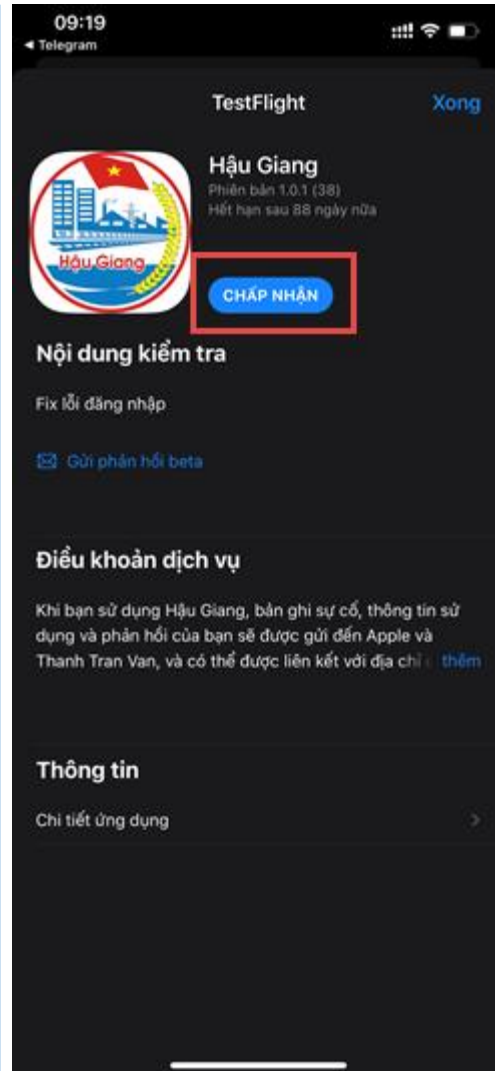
09:19
◂ Telegram

TestFlight
Xong

Hậu Giang
Hậu Giang
Phiên bản 1.0.1 (38)
Hết hạn sau 88 ngày nữa

CHẤP NHẬN

Nội dung kiểm tra

Fix lỗi đăng nhập

Gửi phản hồi beta

Điều khoản dịch vụ

Khi bạn sử dụng Hậu Giang, bản ghi sự cố, thông tin sử dụng và phản hồi của bạn sẽ được gửi đến Apple và Thanh Tran Van, và có thể được liên kết với địa chỉ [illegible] thêm

Thông tin

Chi tiết ứng dụng